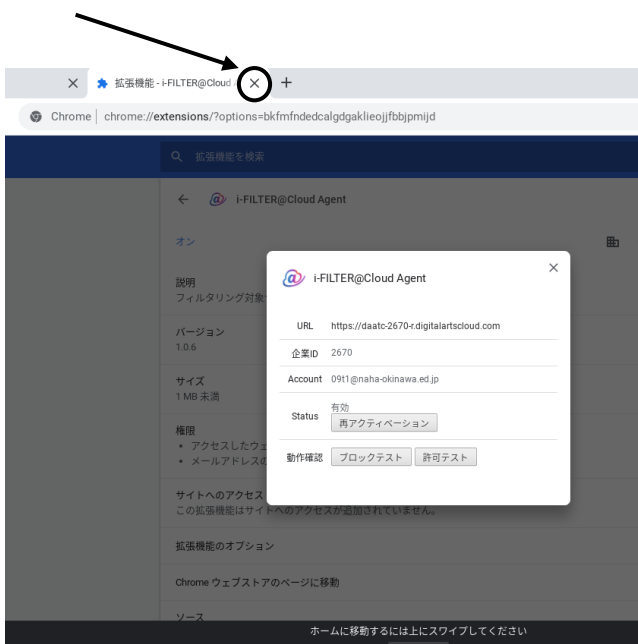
拡張機能 - i-FILTER@Cloud

Chrome | chrome://extensions/?options=bkfmfndedcalgdgaklieojjfbbjpmijd

拡張機能を検索

i-FILTER@Cloud Agent

オン

説明
フィルタリング対象

バージョン
1.0.6

サイズ
1 MB 未満

権限
• アクセスしたウェ
• メールアドレスの

サイトへのアクセス
この拡張機能はサイトへのアクセスが追加されていません。

拡張機能のオプション

Chrome ウェブストアのページに移動

ソース

i-FILTER@Cloud Agent

| | |
|---|---|
| URL | https://daatc-2670-r.digitalartscloud.com |
| 企業ID | 2670 |
| Account | 09t1@naha-okinawa.ed.jp |
| Status | 有効 再アクティベーション |
| 動作確認 | ブロックテスト 許可テスト |

ホームに移動するには上にスワイプしてください